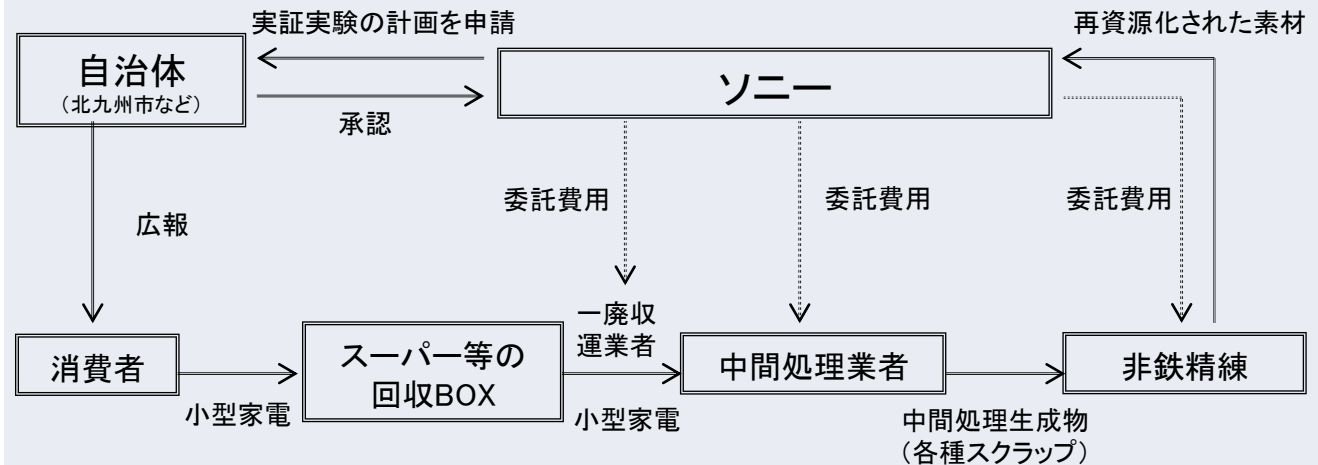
実証実験の計画を申請

再資源化された素材

自治体
(北九州市など)

ソニー

承認

委託費用

委託費用

委託費用

広報

一廃収
運業者

消費者

スーパー等の
回収BOX

中間処理業者

非鉄精練

小型家電

小型家電

中間処理生成物
(各種スクラップ)